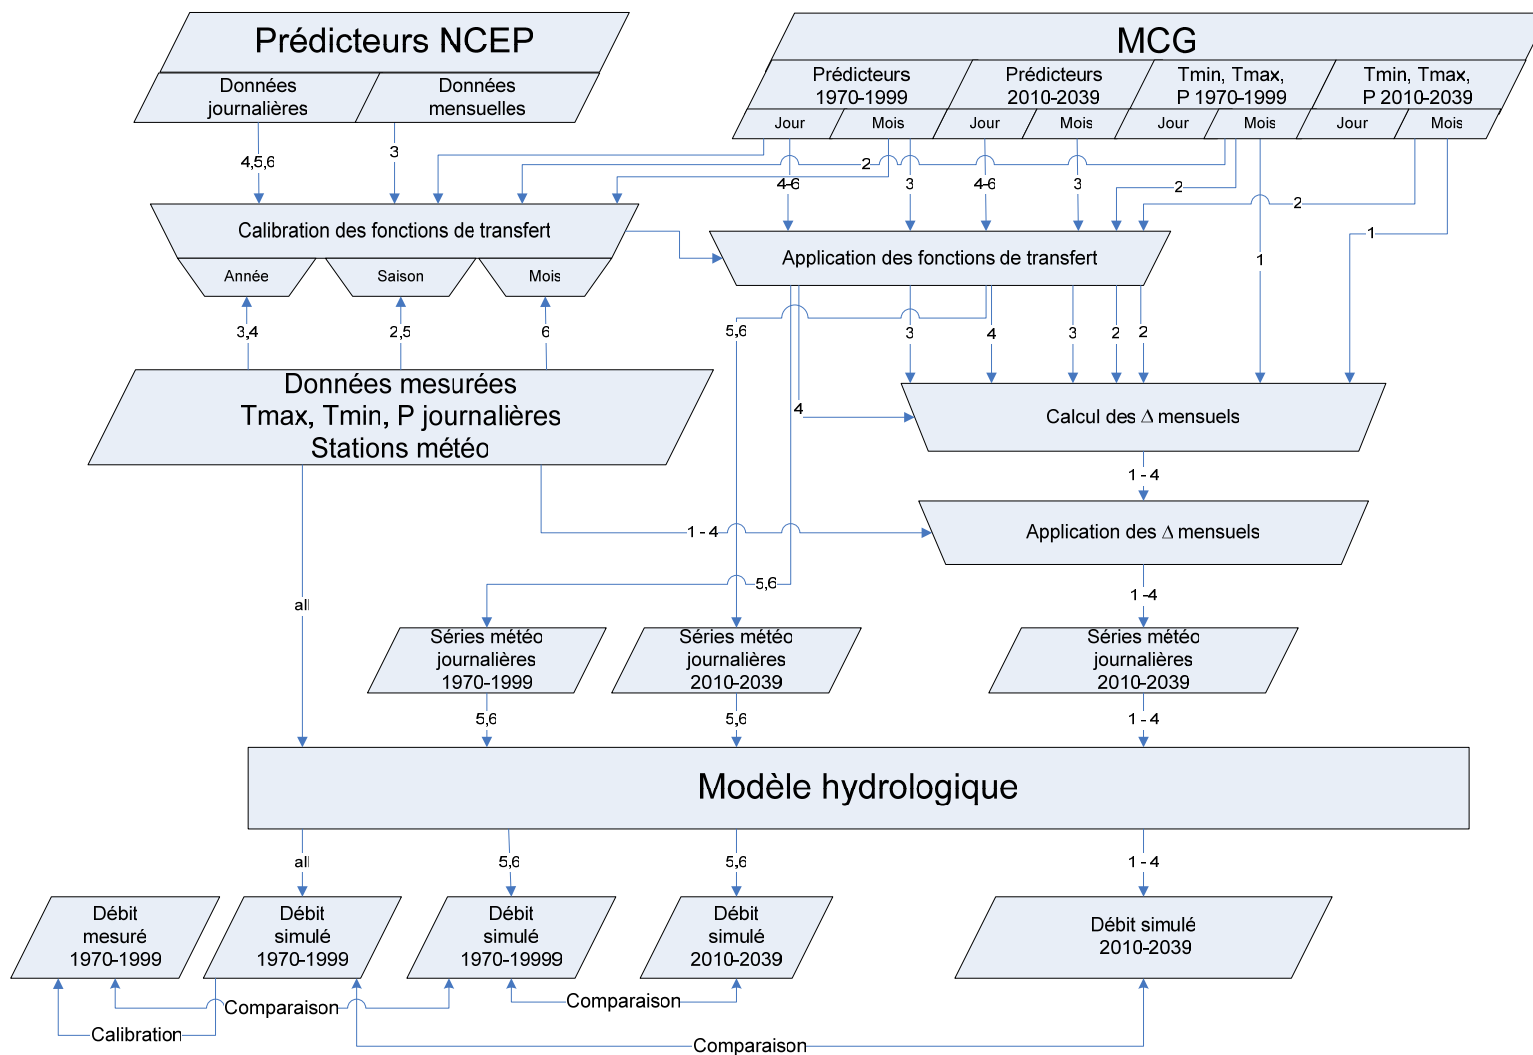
Prédicteurs NCEP
Données journalières
Données mensuelles

MCG
Prédicteurs 1970-1999
Prédicteurs 2010-2039
Tmin, Tmax, P 1970-1999
Tmin, Tmax, P 2010-2039
Jour
Mois
Jour
Mois
Jour
Mois
Jour
Mois

4,5,6
3
2
4-6
3
4-6
3
2
2
1
1

Calibration des fonctions de transfert
Année
Saison
Mois

Application des fonctions de transfert

3,4
2,5
6
5,6
3
4
3
2
2

Données mesurées
Tmax, Tmin, P journalières
Stations météo

4
Calcul des Δ mensuels
1 - 4
1 - 4
Application des Δ mensuels
1 -4
all
5,6

Séries météo journalières 1970-1999
Séries météo journalières 2010-2039
Séries météo journalières 2010-2039

5,6
5,6
1 - 4

Modèle hydrologique

all
5,6
5,6
1 - 4

Débit mesuré 1970-1999
Débit simulé 1970-1999
Débit simulé 1970-19999
Débit simulé 2010-2039
Débit simulé 2010-2039

Comparaison
Comparaison
Calibration
Comparaison